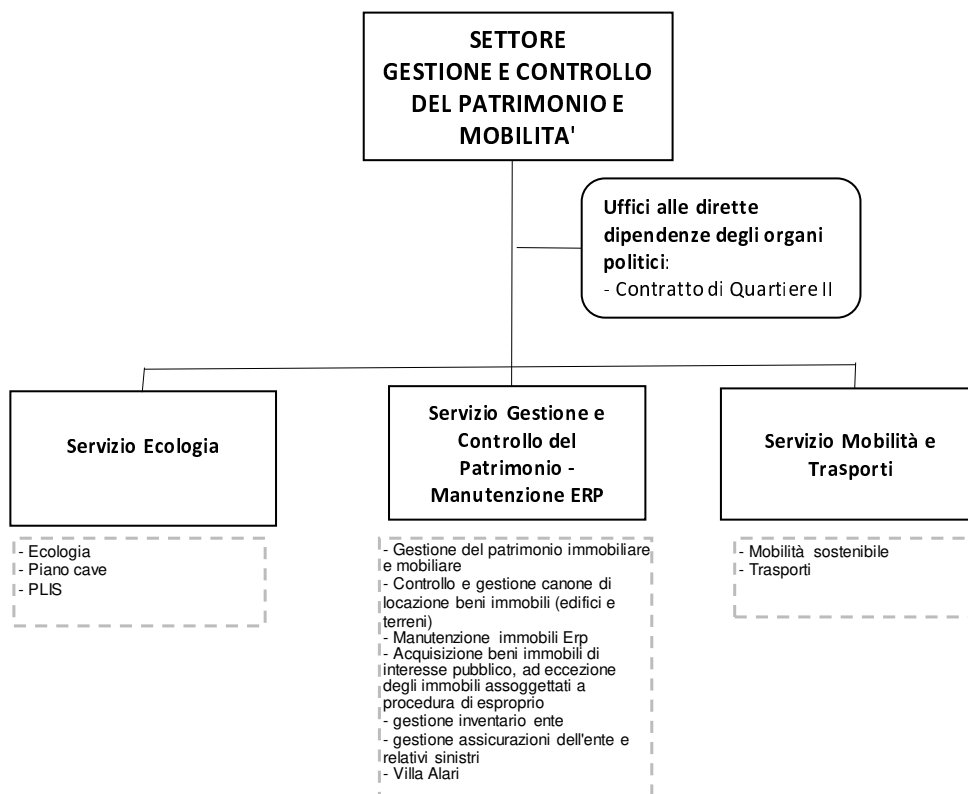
SETTORE
GESTIONE E CONTROLLO DEL PATRIMONIO E MOBILITA'

Uffici alle dirette dipendenze degli organi politici:
- Contratto di Quartiere II

Servizio Ecologia

- Ecologia
- Piano cave
- PLIS

Servizio Gestione e Controllo del Patrimonio - Manutenzione ERP

- Gestione del patrimonio immobiliare e mobiliare
- Controllo e gestione canone di locazione beni immobili (edifici e terreni)
- Manutenzione immobili Erp
- Acquisizione beni immobili di interesse pubblico, ad eccezione degli immobili assoggettati a procedura di esproprio
- gestione inventario ente
- gestione assicurazioni dell'ente e relativi sinistri
- Villa Alari

Servizio Mobilità e Trasporti

- Mobilità sostenibile
- Trasporti